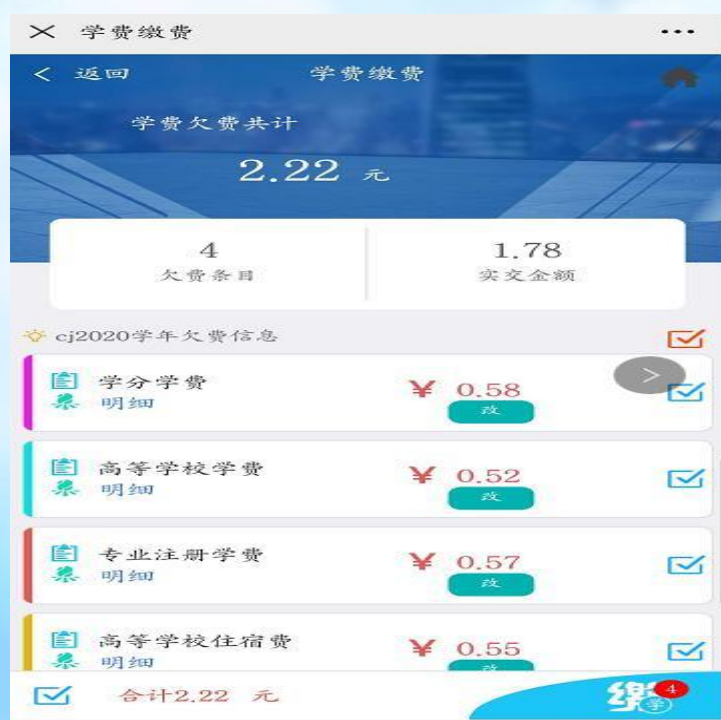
× 学费缴费 ···

< 返回 学费缴费

学费欠费共计

2.22 元

4
欠费条目

1.78
实交金额

cj2020学年欠费信息

学分学费
明细
¥ 0.58
改

高等学校学费
明细
¥ 0.52
改

专业注册学费
明细
¥ 0.57
改

高等学校住宿费
明细
¥ 0.55
改

合计2.22 元

缴 4